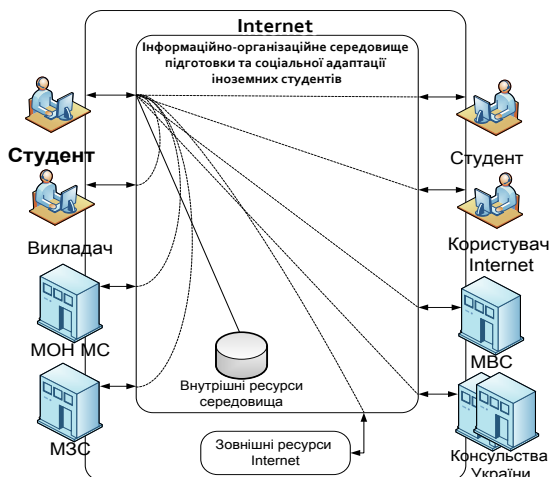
Internet

Інформаційно-організаційне середовище підготовки та соціальної адаптації іноземних студентів

Студент

Викладач

МОН МС

МЗС

Внутрішні ресурси середовища

Зовнішні ресурси Internet

Студент

Користувач Internet

МВС

Консульства України